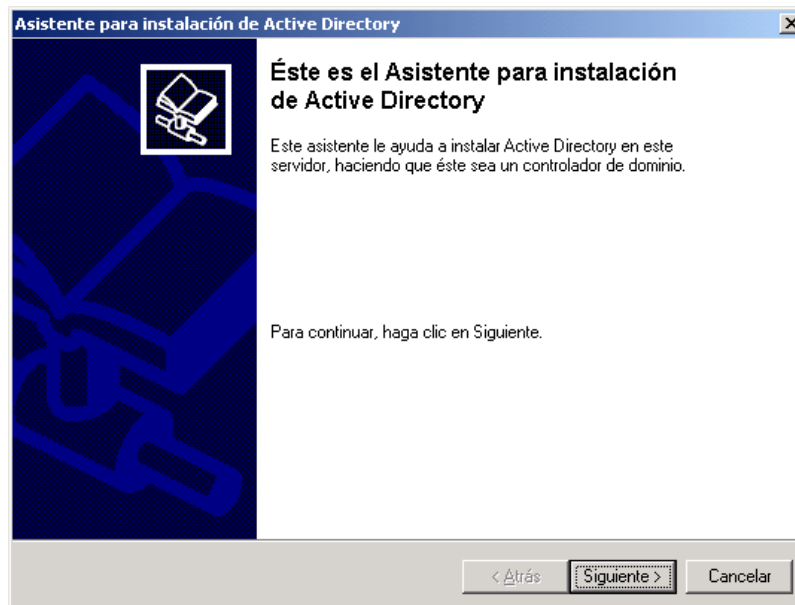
Asistente para instalación de Active Directory

Éste es el Asistente para instalación de Active Directory

Este asistente le ayuda a instalar Active Directory en este servidor, haciendo que éste sea un controlador de dominio.

Para continuar, haga clic en Siguiente.

< Atrás | Siguiente > | Cancelar